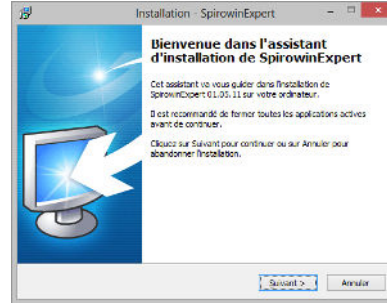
Installation - SpirowinExpert

Bienvenue dans l'assistant d'installation de SpirowinExpert

Cet assistant va vous guider dans l'installation de SpirowinExpert 01.05.11 sur votre ordinateur.

Il est recommandé de fermer toutes les applications actives avant de continuer.

Cliquez sur Suivant pour continuer ou sur Annuler pour abandonner l'installation.

Suivant >

Annuler